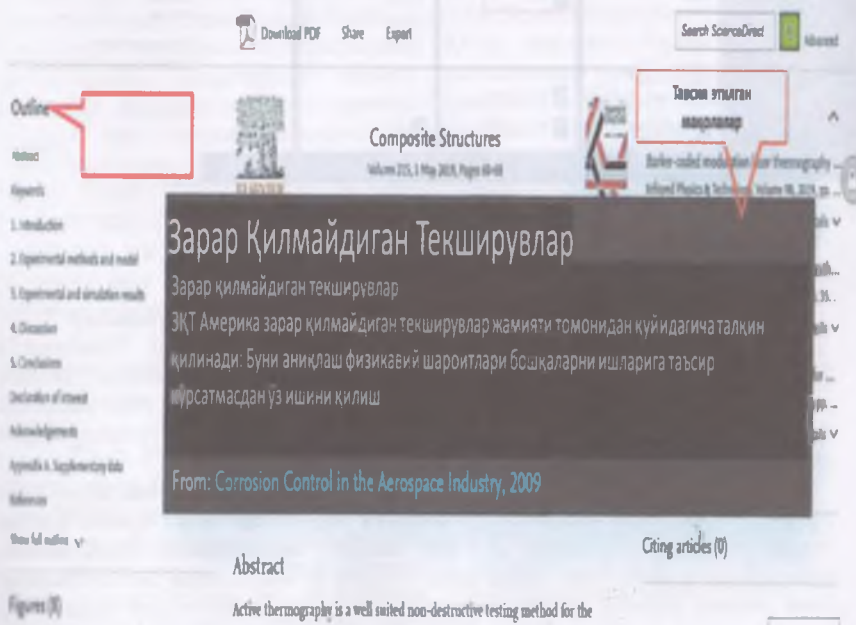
Download PDF Share Export

Search ScienceDirect Advanced

Outline

Abstract

Keywords

1. Introduction

2. Experimental methods and model

3. Experimental and simulation results

4. Discussion

5. Conclusions

Declaration of interest

Acknowledgements

Appendix A. Supplementary data

References

Show full outline

Figures (8)

Composite Structures

Volume 215, 1 May 2019, Pages 60-68

Тавсия этилган мақолалар

Barker-coded modulation laser thermography ...

Infrared Physics & Technology, Volume 98, 2019, pp...

Зарар Қилмайдиган Текширувлар

Зарар қилмайдиган текширувлар

ЗҚТ Америка зарар қилмайдиган текширувлар жамияти томонидан қуйидагича талқин қилинади: Буни аниқлаш физикавий шароитлари бошқаларни ишларига таъсир кўрсатмасдан ўз ишини қилиш

From: Corrosion Control in the Aerospace Industry, 2009

Abstract

Active thermography is a well suited non-destructive testing method for the

Citing articles (0)